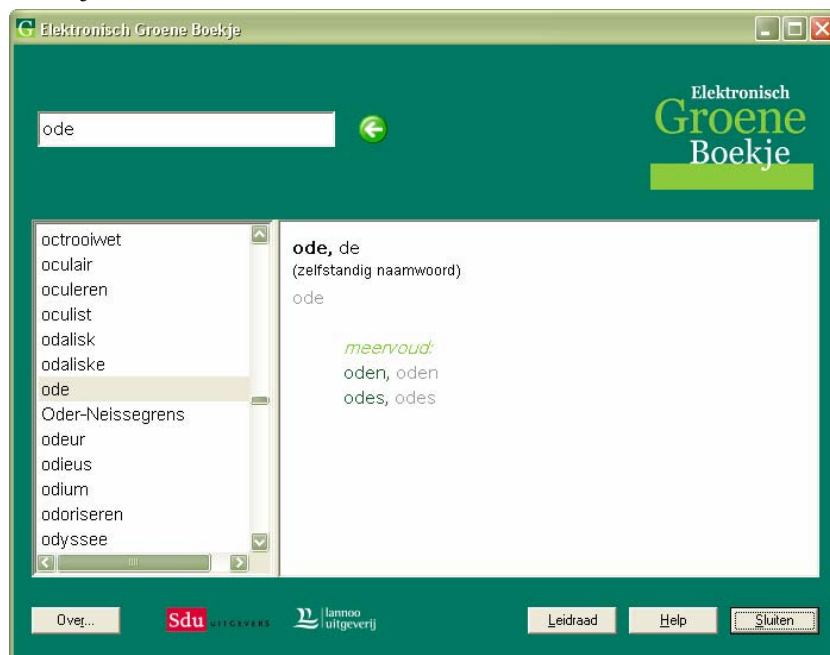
G Elektronisch Groene Boekje

ode

Elektronisch Groene Boekje

octrooiwet
oculair
oculeren
oculist
odalisk
odaliske
ode
Oder-Neissegrens
odeur
odieus
odium
odoriseren
odyssee

**ode,** de
(zelfstandig naamwoord)
ode

meervoud:
oden, oden
odes, odes

Over...

Sdu uitgevers

lannoo uitgeverij

Leidraad

Help

Sluiten